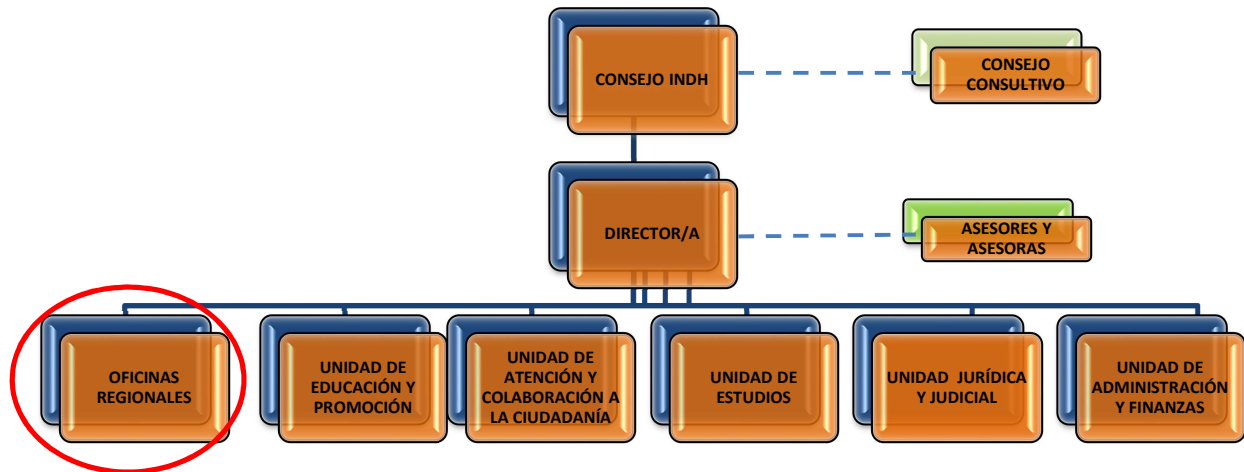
CONSEJO INDH

CONSEJO CONSULTIVO

DIRECTOR/A

ASESORES Y ASESORAS

OFICINAS REGIONALES

UNIDAD DE EDUCACIÓN Y PROMOCIÓN

UNIDAD DE ATENCIÓN Y COLABORACIÓN A LA CIUDADANÍA

UNIDAD DE ESTUDIOS

UNIDAD JURÍDICA Y JUDICIAL

UNIDAD DE ADMINISTRACIÓN Y FINANZAS